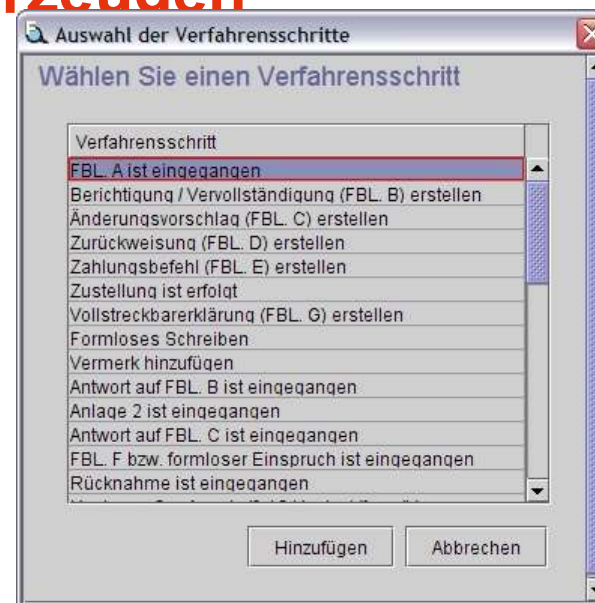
Auswahl der Verfahrensschritte

Wählen Sie einen Verfahrensschritt

| Verfahrensschritt |
|---|
| FBL. A ist eingegangen |
| Berichtigung / Vervollständigung (FBL. B) erstellen |
| Änderungsvorschlag (FBL. C) erstellen |
| Zurückweisung (FBL. D) erstellen |
| Zahlungsbefehl (FBL. E) erstellen |
| Zustellung ist erfolgt |
| Vollstreckbarerklärung (FBL. G) erstellen |
| Formloses Schreiben |
| Vermerk hinzufügen |
| Antwort auf FBL. B ist eingegangen |
| Anlage 2 ist eingegangen |
| Antwort auf FBL. C ist eingegangen |
| FBL. F bzw. formloser Einspruch ist eingegangen |
| Rücknahme ist eingegangen |
| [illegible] |

Hinzufügen

Abbrechen